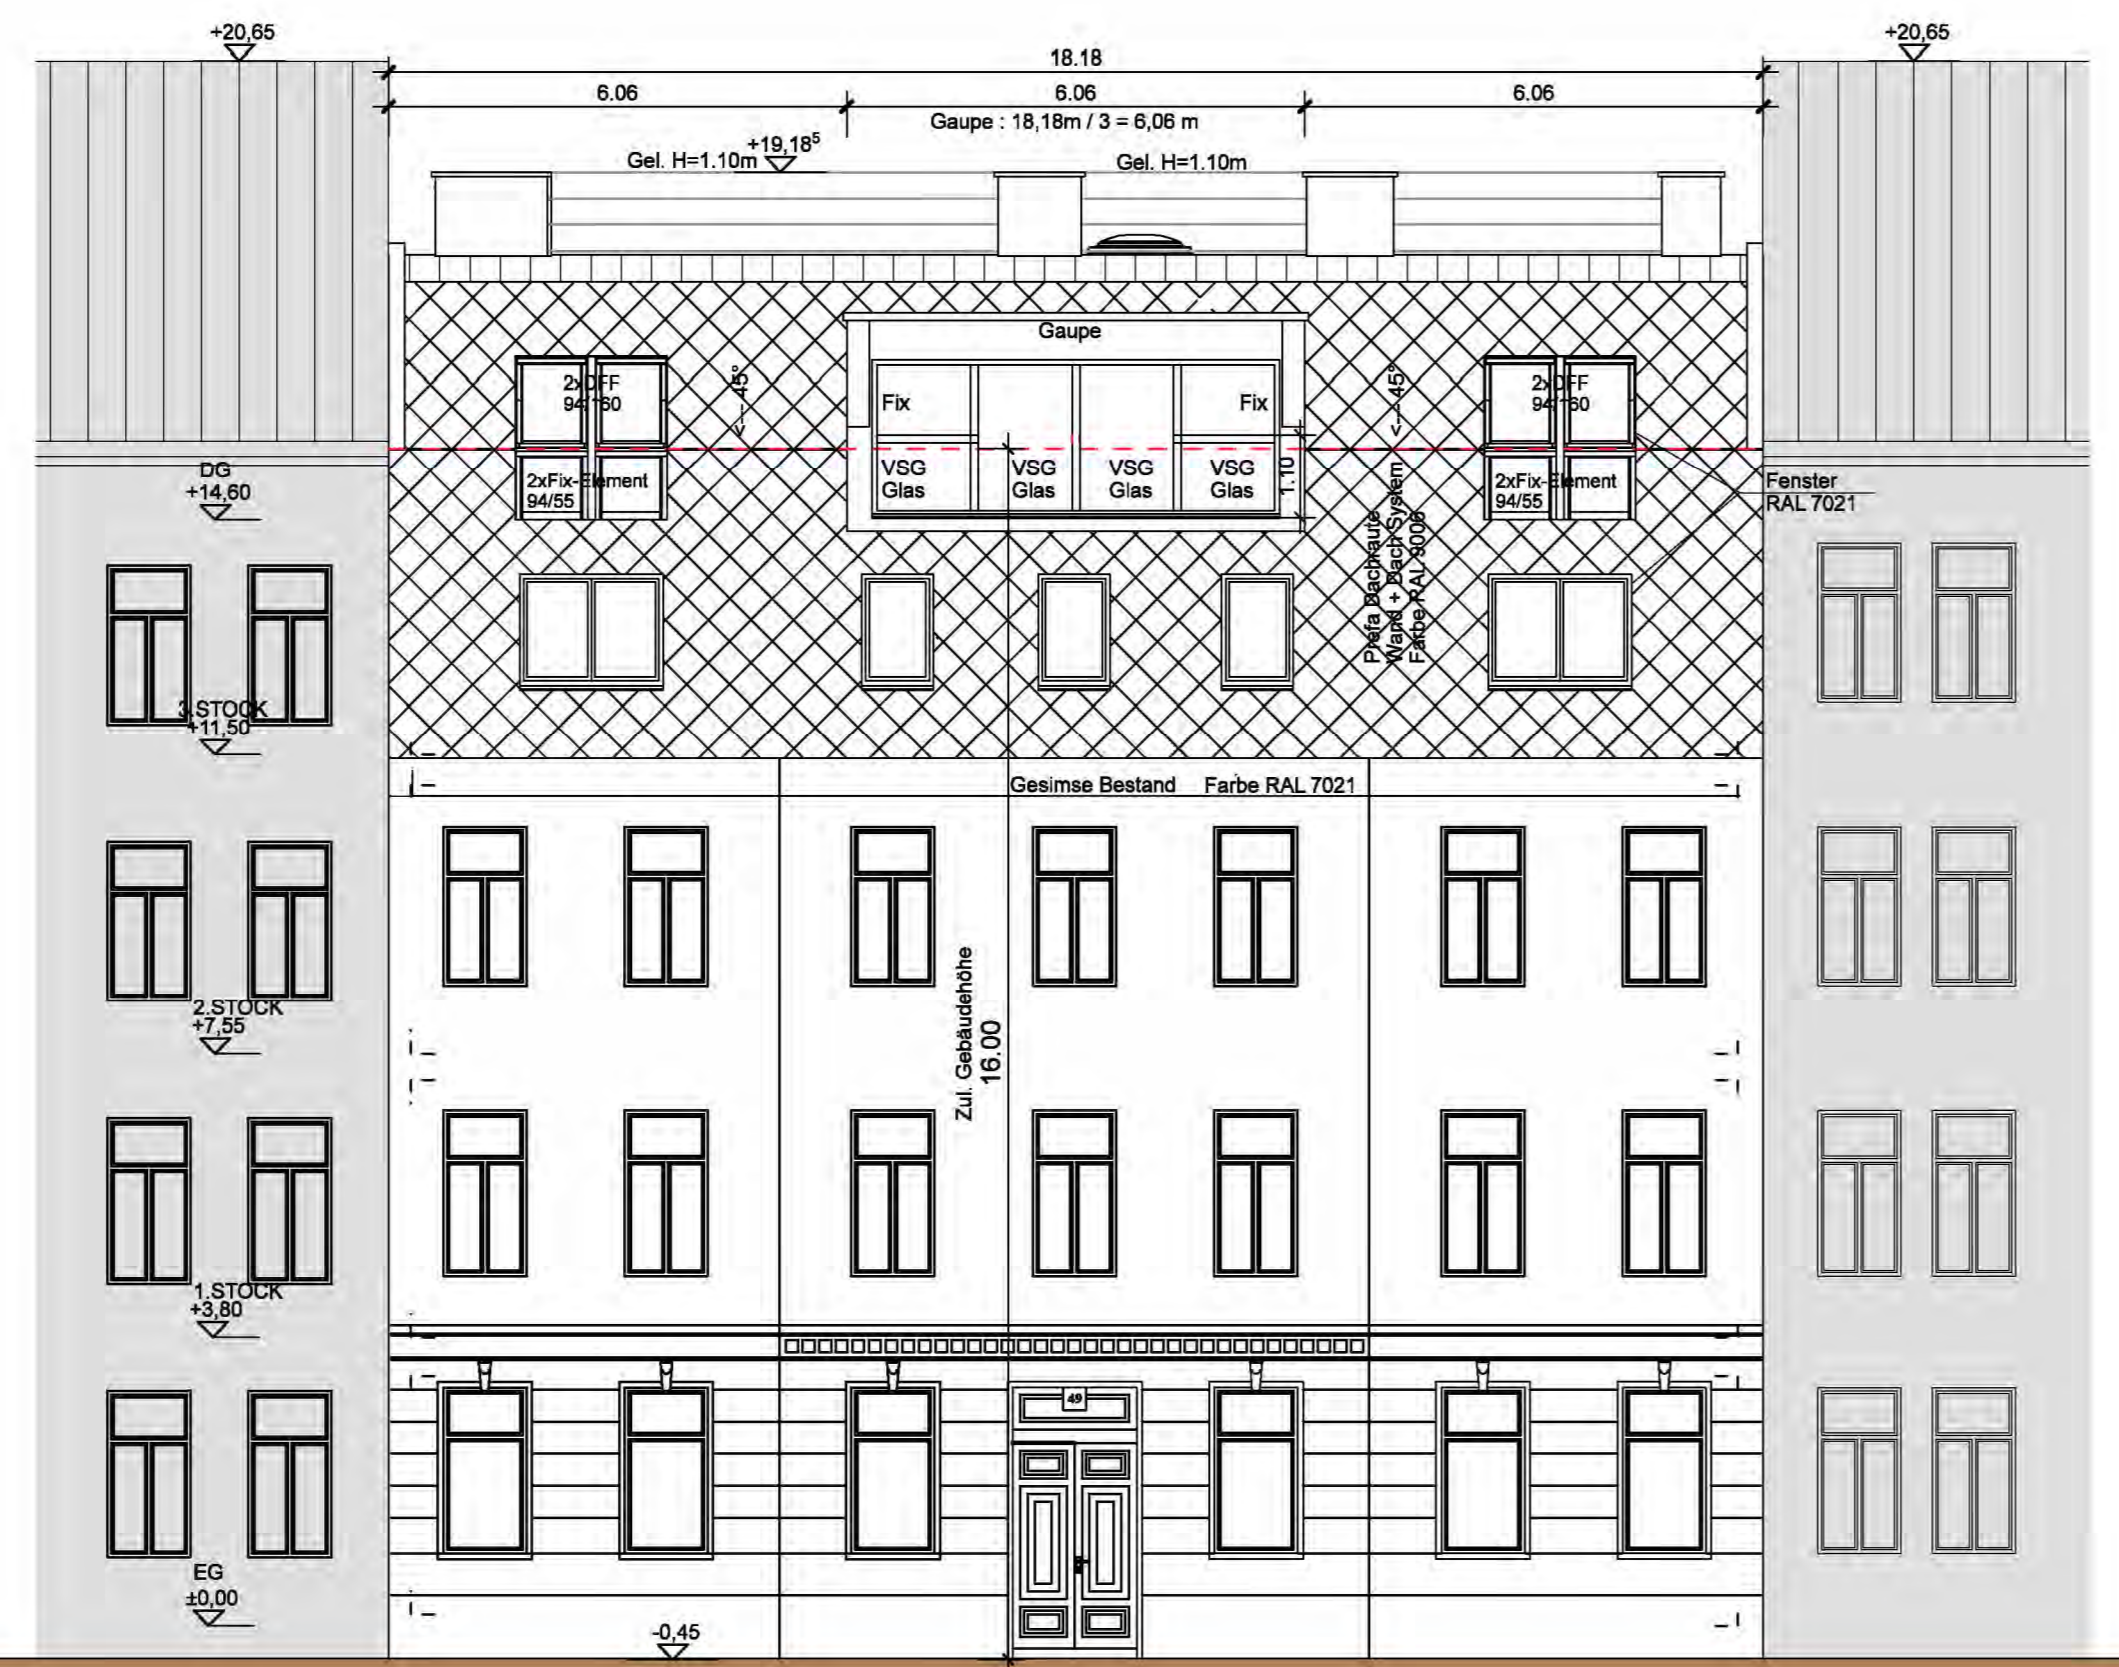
+20,65

18.18

+20,65

6.06

6.06

6.06

Gaupe : 18,18m / 3 = 6,06 m

+19,18$^5$

Gel. H=1.10m

Gel. H=1.10m

Gaupe

2xDFF 94/160

<---45°

Fix

Fix

<---45°

2xDFF 94/160

VSG Glas

VSG Glas

VSG Glas

VSG Glas

1.10

2xFix-Element 94/55

2xFix-Element 94/55

Fenster RAL 7021

DG +14,60

Prefa Dachraute Wand + Dach System Farbe RAL 9006

3.STOCK +11,50

Gesimse Bestand Farbe RAL 7021

Zul. Gebäudehöhe 16.00

2.STOCK +7,55

1.STOCK +3,80

49

EG ±0,00

-0,45